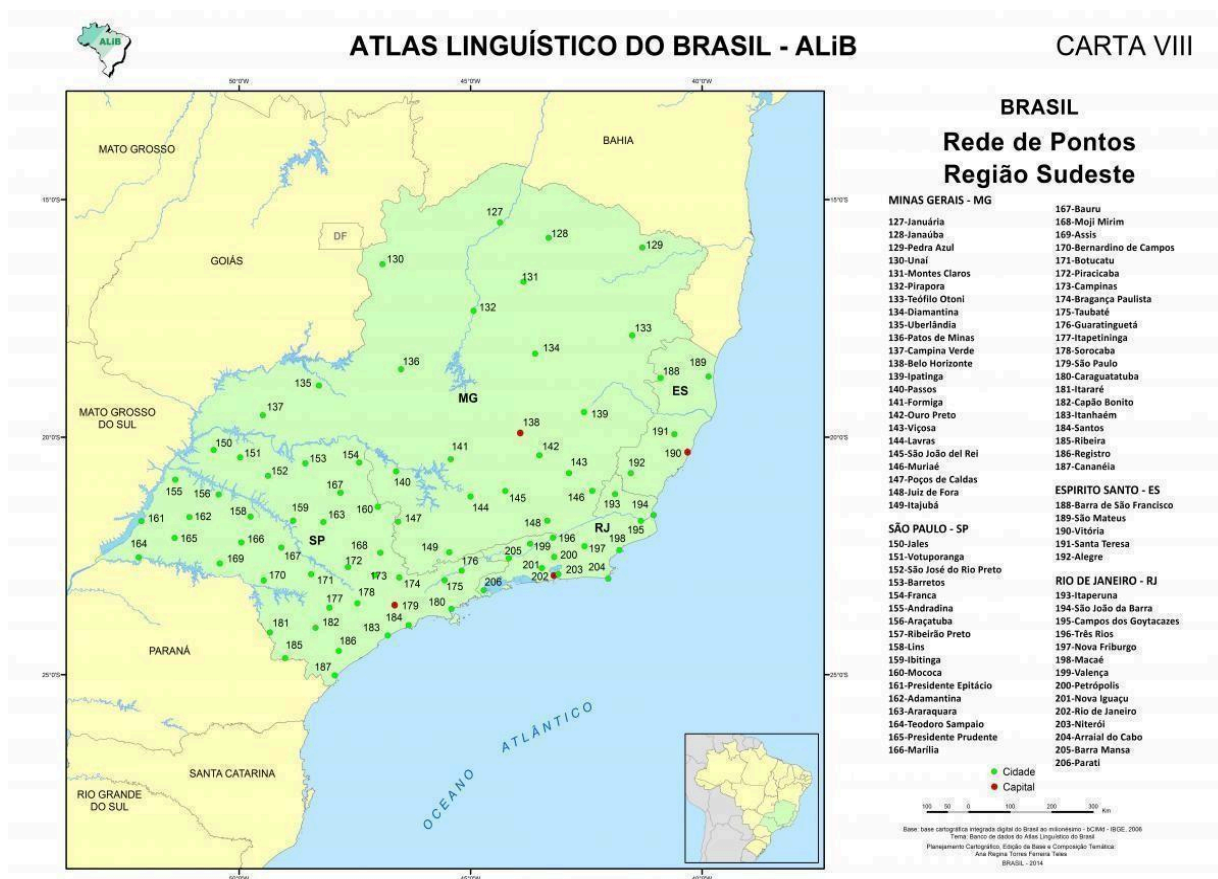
ALiB

ATLAS LINGUÍSTICO DO BRASIL - ALiB

CARTA VIII

50°0'W 45°0'W 40°0'W

15°0'S 20°0'S 25°0'S

MATO GROSSO

BAHIA

DF

GOIÁS

MATO GROSSO DO SUL

MG

ES

SP

RJ

PARANÁ

SANTA CATARINA

RIO GRANDE DO SUL

OCEANO ATLÂNTICO

127 128 129 130 131 132 133 134 135 136 137 138 139 140 141 142 143 144 145 146 147 148 149 150 151 152 153 154 155 156 157 158 159 160 161 162 163 164 165 166 167 168 169 170 171 172 173 174 175 176 177 178 179 180 181 182 183 184 185 186 187 188 189 190 191 192 193 194 195 196 197 198 199 200 201 202 203 204 205 206

BRASIL
Rede de Pontos
Região Sudeste

MINAS GERAIS - MG
127-Januária
128-Janaúba
129-Pedra Azul
130-Unaí
131-Montes Claros
132-Pirapora
133-Teófilo Otoni
134-Diamantina
135-Uberlândia
136-Patos de Minas
137-Campina Verde
138-Belo Horizonte
139-Ipatinga
140-Passos
141-Formiga
142-Ouro Preto
143-Viçosa
144-Lavras
145-São João del Rei
146-Muriaé
147-Poços de Caldas
148-Juiz de Fora
149-Itajubá

SÃO PAULO - SP
150-Jales
151-Votuporanga
152-São José do Rio Preto
153-Barretos
154-Franca
155-Andradina
156-Araçatuba
157-Ribeirão Preto
158-Lins
159-Ibitinga
160-Mococa
161-Presidente Epitácio
162-Adamantina
163-Araraquara
164-Teodoro Sampaio
165-Presidente Prudente
166-Marília
167-Bauru
168-Moji Mirim
169-Assis
170-Bernardino de Campos
171-Botucatu
172-Piracicaba
173-Campinas
174-Bragança Paulista
175-Taubaté
176-Guaratinguetá
177-Itapetininga
178-Sorocaba
179-São Paulo
180-Caraguatatuba
181-Itararé
182-Capão Bonito
183-Itanhaém
184-Santos
185-Ribeira
186-Registro
187-Cananéia

ESPIRITO SANTO - ES
188-Barra de São Francisco
189-São Mateus
190-Vitória
191-Santa Teresa
192-Alegre

RIO DE JANEIRO - RJ
193-Itaperuna
194-São João da Barra
195-Campos dos Goytacazes
196-Três Rios
197-Nova Friburgo
198-Macaé
199-Valença
200-Petrópolis
201-Nova Iguaçu
202-Rio de Janeiro
203-Niterói
204-Arraial do Cabo
205-Barra Mansa
206-Parati

Cidade
Capital

100 50 0 100 200 300 Km

Base: base cartográfica integrada digital do Brasil ao milionésimo - bCIMd - IBGE, 2006
Tema: Banco de dados do Atlas Linguístico do Brasil
Planejamento Cartográfico, Edição da Base e Composição Temática: Ana Regina Torres Ferreira Teles
BRASIL - 2014